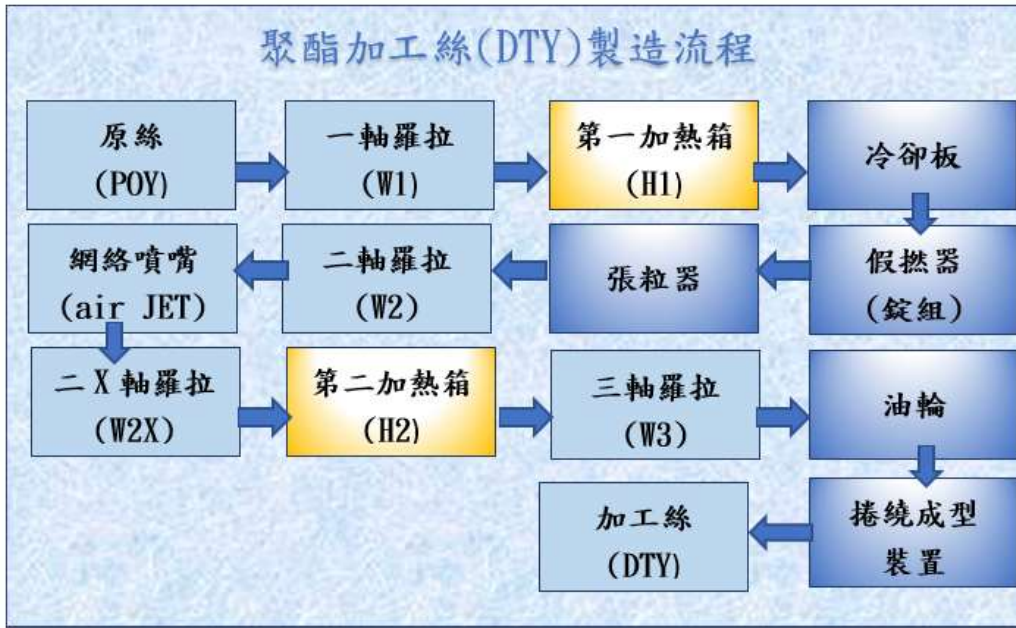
聚酯加工絲(DTY)製造流程

原絲
(POY)

一軸羅拉
(W1)

第一加熱箱
(H1)

冷卻板

假撚器
(錠組)

張粒器

二軸羅拉
(W2)

網絡噴嘴
(air JET)

二X軸羅拉
(W2X)

第二加熱箱
(H2)

三軸羅拉
(W3)

油輪

捲繞成型
裝置

加工絲
(DTY)